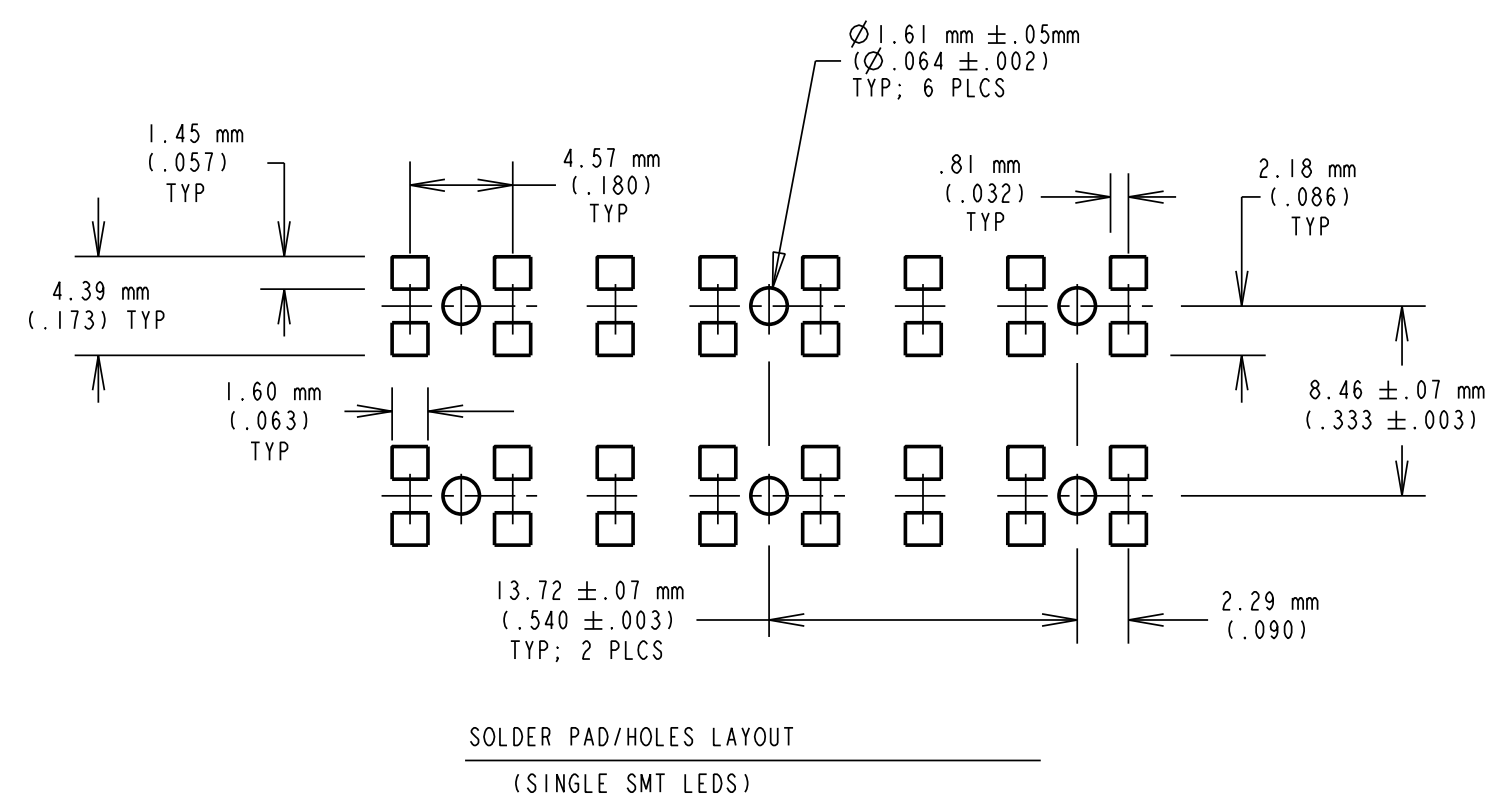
$\varnothing$1.61 mm $\pm$.05mm
($\varnothing$.064 $\pm$.002)
TYP; 6 PLCS

1.45 mm
(.057)
TYP

4.57 mm
(.180)
TYP

.81 mm
(.032)
TYP

2.18 mm
(.086)
TYP

4.39 mm
(.173) TYP

1.60 mm
(.063)
TYP

8.46 $\pm$.07 mm
(.333 $\pm$.003)

13.72 $\pm$.07 mm
(.540 $\pm$.003)
TYP; 2 PLCS

2.29 mm
(.090)

SOLDER PAD/HOLES LAYOUT

(SINGLE SMT LEDS)